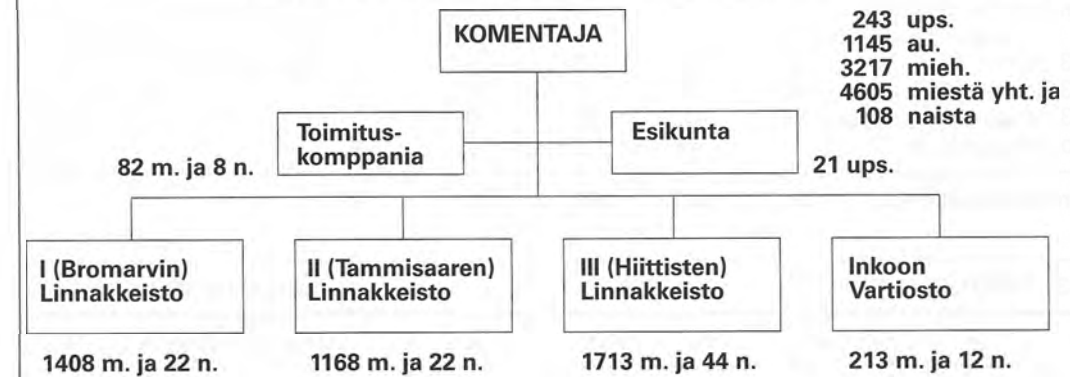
KOMENTAJA

243 ups.
1145 au.
3217 mieh.
4605 miestä yht. ja
108 naista

Toimituskomppania

82 m. ja 8 n.

Esikunta

21 ups.

I (Bromarvin) Linnakkeisto

1408 m. ja 22 n.

II (Tammisaaren) Linnakkeisto

1168 m. ja 22 n.

III (Hiittisten) Linnakkeisto

1713 m. ja 44 n.

Inkoon Vartiosto

213 m. ja 12 n.